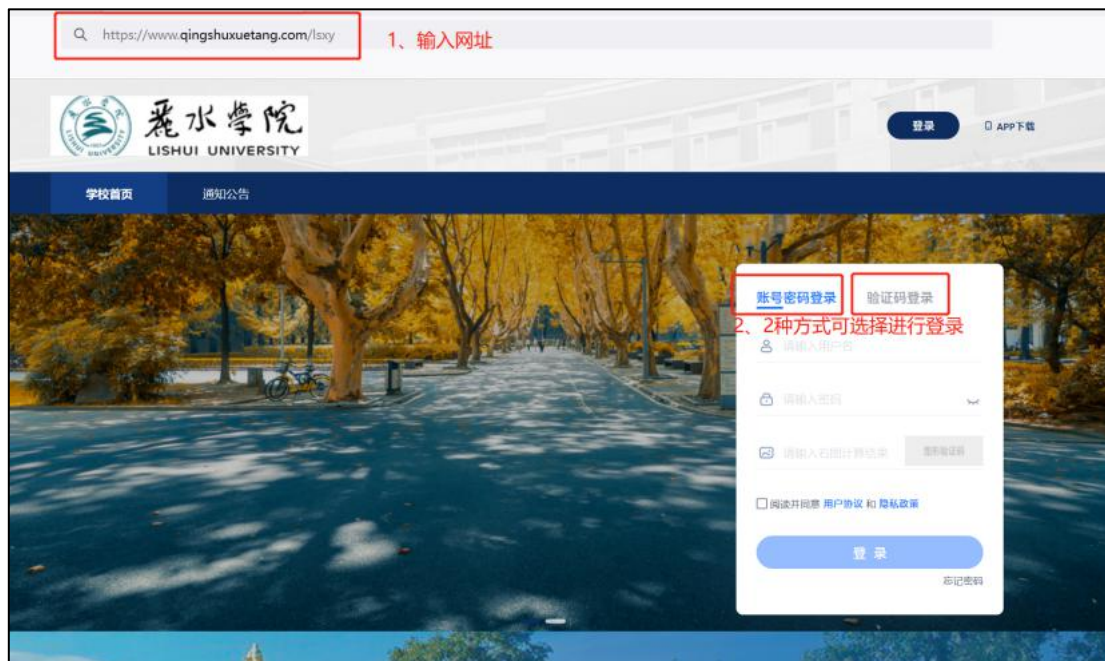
https://www.qingshuxuetang.com/lsxy

1、输入网址

麗水學院
LISHUI UNIVERSITY

登录

APP下载

学校首页

通知公告

账号密码登录

验证码登录

2、2种方式可选择进行登录

请输入用户名

请输入密码

请输入右图计算结果

图形验证码

阅读并同意 用户协议 和 隐私政策

登 录

忘记密码